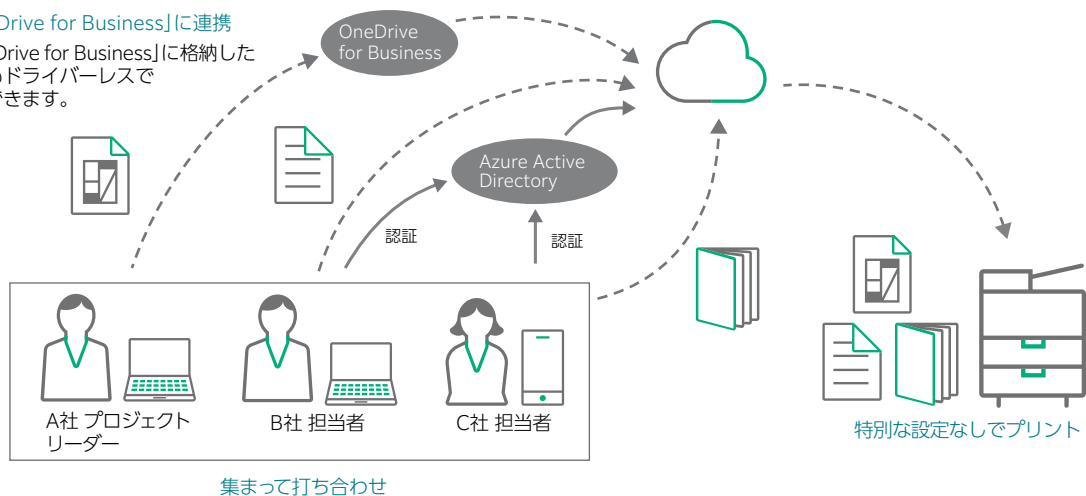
Drive for Business」に連携

Drive for Business」に格納した
ドライバーレスで
きます。

OneDrive for Business

Azure Active Directory

認証

認証

A社 プロジェクトリーダー

B社 担当者

C社 担当者

集まって打ち合わせ

特別な設定なしでプリント